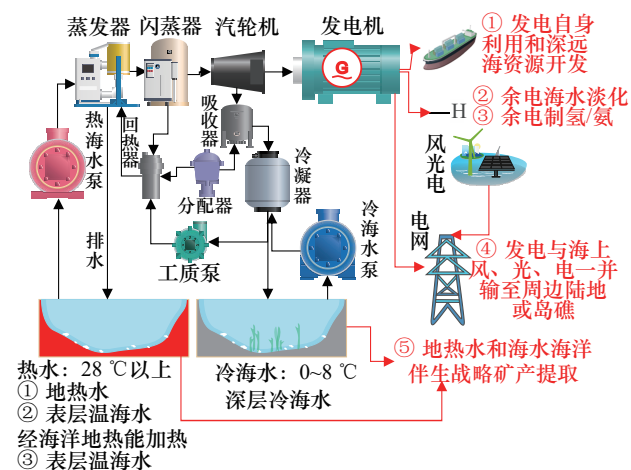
蒸发器 闪蒸器 汽轮机 发电机

① 发电自身利用和深远海资源开发

② 余电海水淡化
③ 余电制氢/氨

H

风光电

电网

④ 发电与海上风、光、电一并输至周边陆地或岛礁

热海水泵

回热器

吸收器

分配器

冷凝器

冷海水泵

排水

工质泵

⑤ 地热水和海水海洋伴生战略矿产提取

热水：28 ℃以上
① 地热水
② 表层温海水
经海洋地热能加热
③ 表层温海水

冷海水：0~8 ℃
深层冷海水